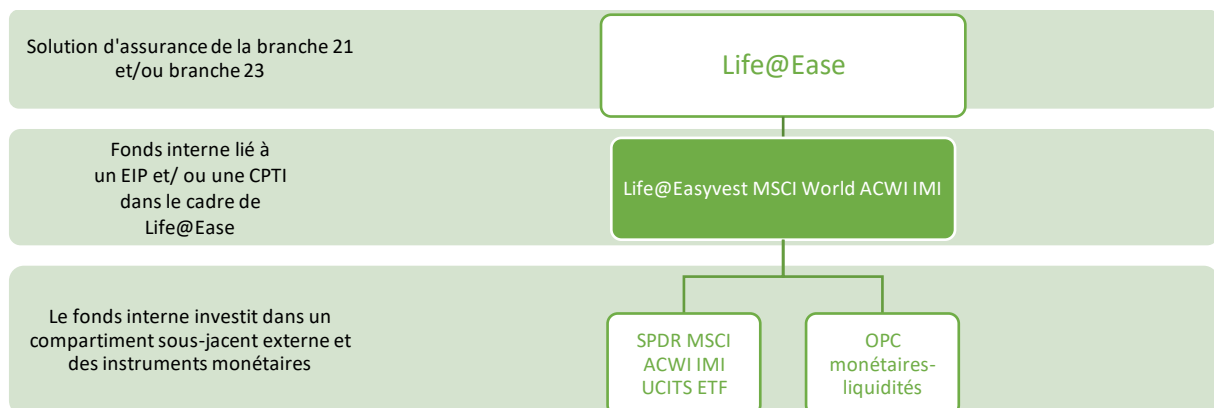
Solution d'assurance de la branche 21 et/ou branche 23

Life@Ease

Fonds interne lié à un EIP et/ ou une CPTI dans le cadre de Life@Ease

Life@Easyvest MSCI World ACWI IMI

Le fonds interne investit dans un compartiment sous-jacent externe et des instruments monétaires

SPDR MSCI ACWI IMI UCITS ETF

OPC monétaires-liquidités